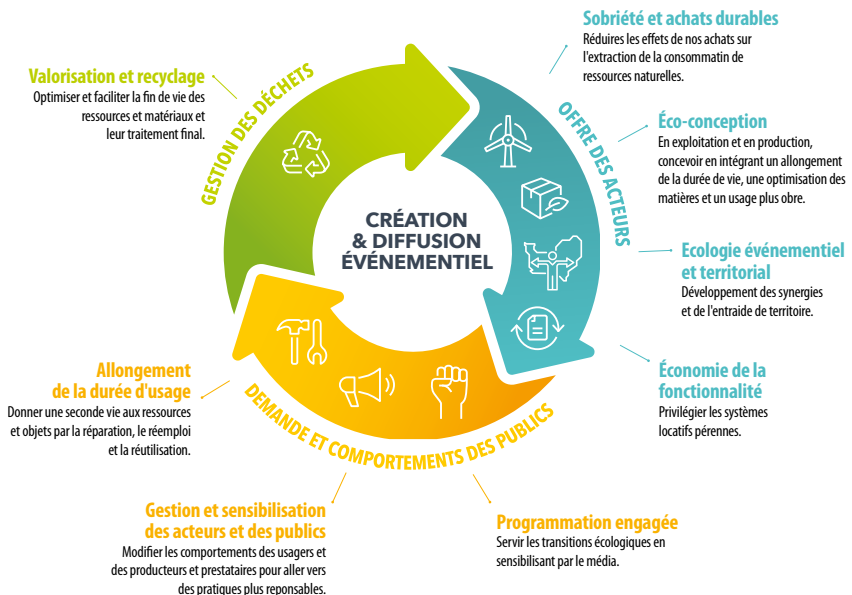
Sobriété et achats durables
Réduires les effets de nos achats sur l'extraction de la consommatin de ressources naturelles.

Valorisation et recyclage
Optimiser et faciliter la fin de vie des ressources et matériaux et leur traitement final.

GESTION DES DÉCHETS

OFFRE DES ACTEURS

Éco-conception
En exploitation et en production, concevoir en intégrant un allongement de la durée de vie, une optimisation des matières et un usage plus obre.

CRÉATION & DIFFUSION ÉVÉNEMENTIEL

Ecologie événementiel et territorial
Développement des synergies et de l'entraide de territoire.

Économie de la fonctionnalité
Privilégier les systèmes locatifs pérennes.

Allongement de la durée d'usage
Donner une seconde vie aux ressources et objets par la réparation, le réemploi et la réutilisation.

DEMANDE ET COMPORTEMENTS DES PUBLICS

Gestion et sensibilisation des acteurs et des publics
Modifier les comportements des usagers et des producteurs et prestataires pour aller vers des pratiques plus reponsables.

Programmation engagée
Servir les transitions écologiques en sensibilisant par le média.